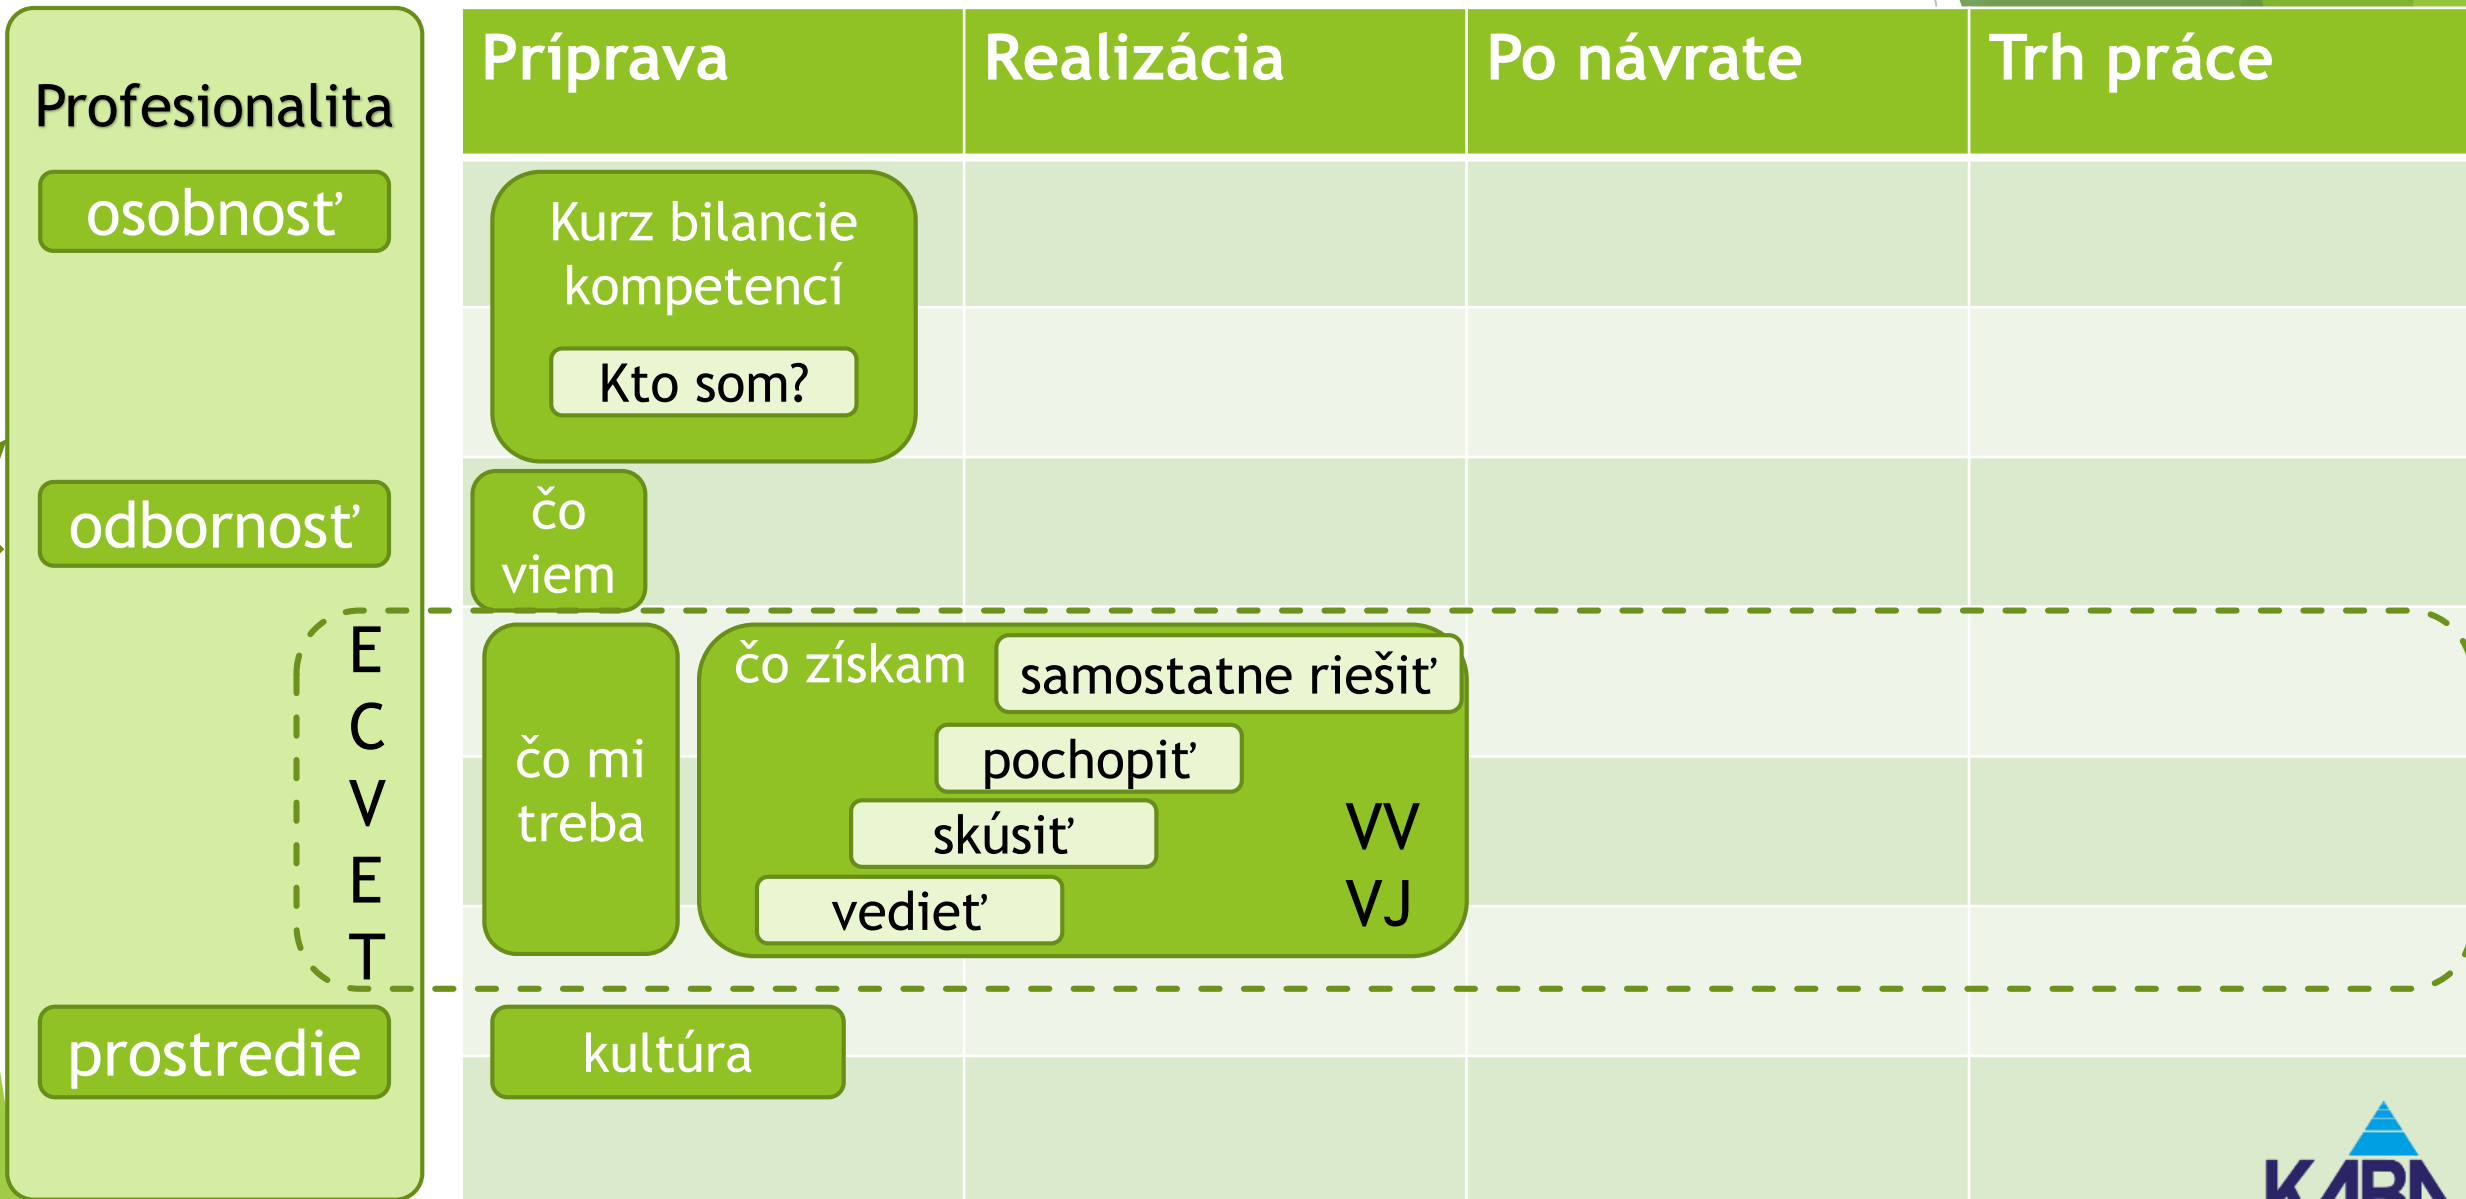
Profesionalita

osobnosť

odbornosť

E C V E T

prostredie

| Príprava | Realizácia | Po návrate | Trh práce |
|---|---|---|---|

Kurz bilancie kompetencí

Kto som?

čo viem

čo mi treba

čo získam

samostatne riešiť

pochopiť

skúsiť

vedieť

VV

VJ

kultúra

KARA